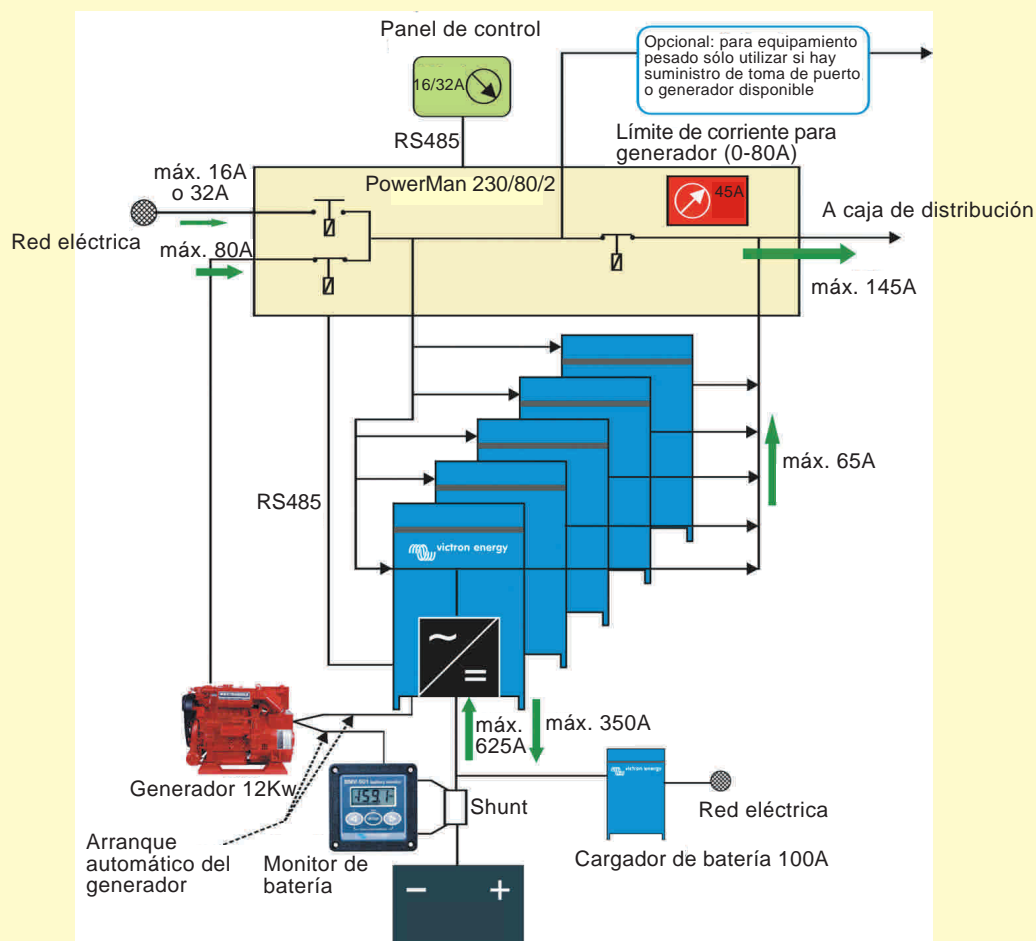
Panel de control

16/32A

Opcional: para equipamiento pesado sólo utilizar si hay suministro de toma de puerto o generador disponible

RS485

Límite de corriente para generador (0-80A)

máx. 16A o 32A

PowerMan 230/80/2

45A

A caja de distribución

Red eléctrica

máx. 80A

máx. 145A

máx. 65A

RS485

victron energy

máx. 625A

máx. 350A

Generador 12Kw

Shunt

victron energy

Red eléctrica

-159.1

Arranque automático del generador

Monitor de batería

Cargador de batería 100A

−

+